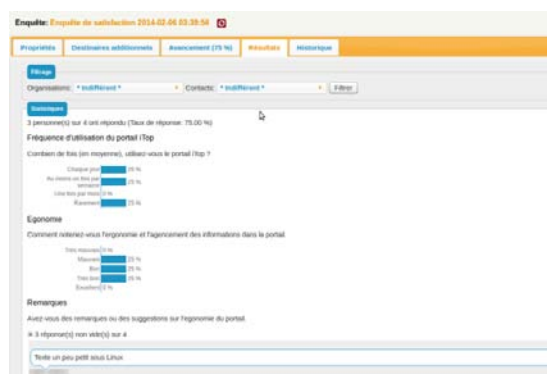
Enquête: Enquête de satisfaction 2014-02-06 03:39:56

Propriétés | Destinaires additionnels | Avancement (75 %) | Résultats | Historique

Filtrage

Organisations: * indifférent * Contacts: * indifférent * Filtrer

Statistiques

3 personne(s) sur 4 ont répondu (Taux de réponse: 75.00 %)

Fréquence d'utilisation du portail iTop

Combien de fois (en moyenne), utilisez-vous le portail iTop ?

Chaque jour 25 %
Au moins un fois par semaine 25 %
Une fois par mois 0 %
Rarement 25 %

Egonomie

Comment noteriez-vous l'ergonomie et l'agencement des informations dans le portail.

Très mauvais 0 %
Mauvais 25 %
Bon 25 %
Très bon 25 %
Excellent 0 %

Remarques

Avez-vous des remarques ou des suggestions sur l'egonomie du portail.

3 réponse(s) non vide(s) sur 4

Texte un peu petit sous Linux